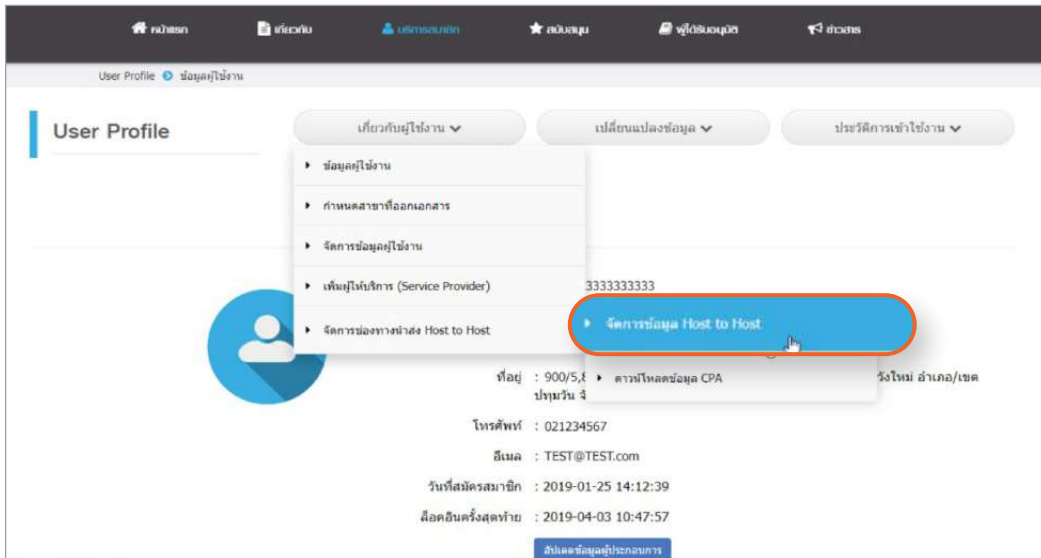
หน้าแรก เกี่ยวกับ บริการสมาชิก สนับสนุน ผู้ได้รับอนุมัติ ข่าวสาร

User Profile ข้อมูลผู้ใช้งาน

User Profile

เกี่ยวกับผู้ใช้งาน

เปลี่ยนแปลงข้อมูล

ประวัติการเข้าใช้งาน

ข้อมูลผู้ใช้งาน

กำหนดสาขาที่ออกเอกสาร

จัดการข้อมูลผู้ใช้งาน

เพิ่มผู้ให้บริการ (Service Provider)

จัดการช่องทางนำส่ง Host to Host

3333333333

จัดการข้อมูล Host to Host

ดาวน์โหลดข้อมูล CPA

ที่อยู่ : 900/5,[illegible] วังใหม่ อำเภอ/เขต ปทุมวัน จ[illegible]

โทรศัพท์ : 021234567

อีเมล : TEST@TEST.com

วันที่สมัครสมาชิก : 2019-01-25 14:12:39

ล็อคอินครั้งสุดท้าย : 2019-04-03 10:47:57

อัปเดตข้อมูลผู้ประกอบการ